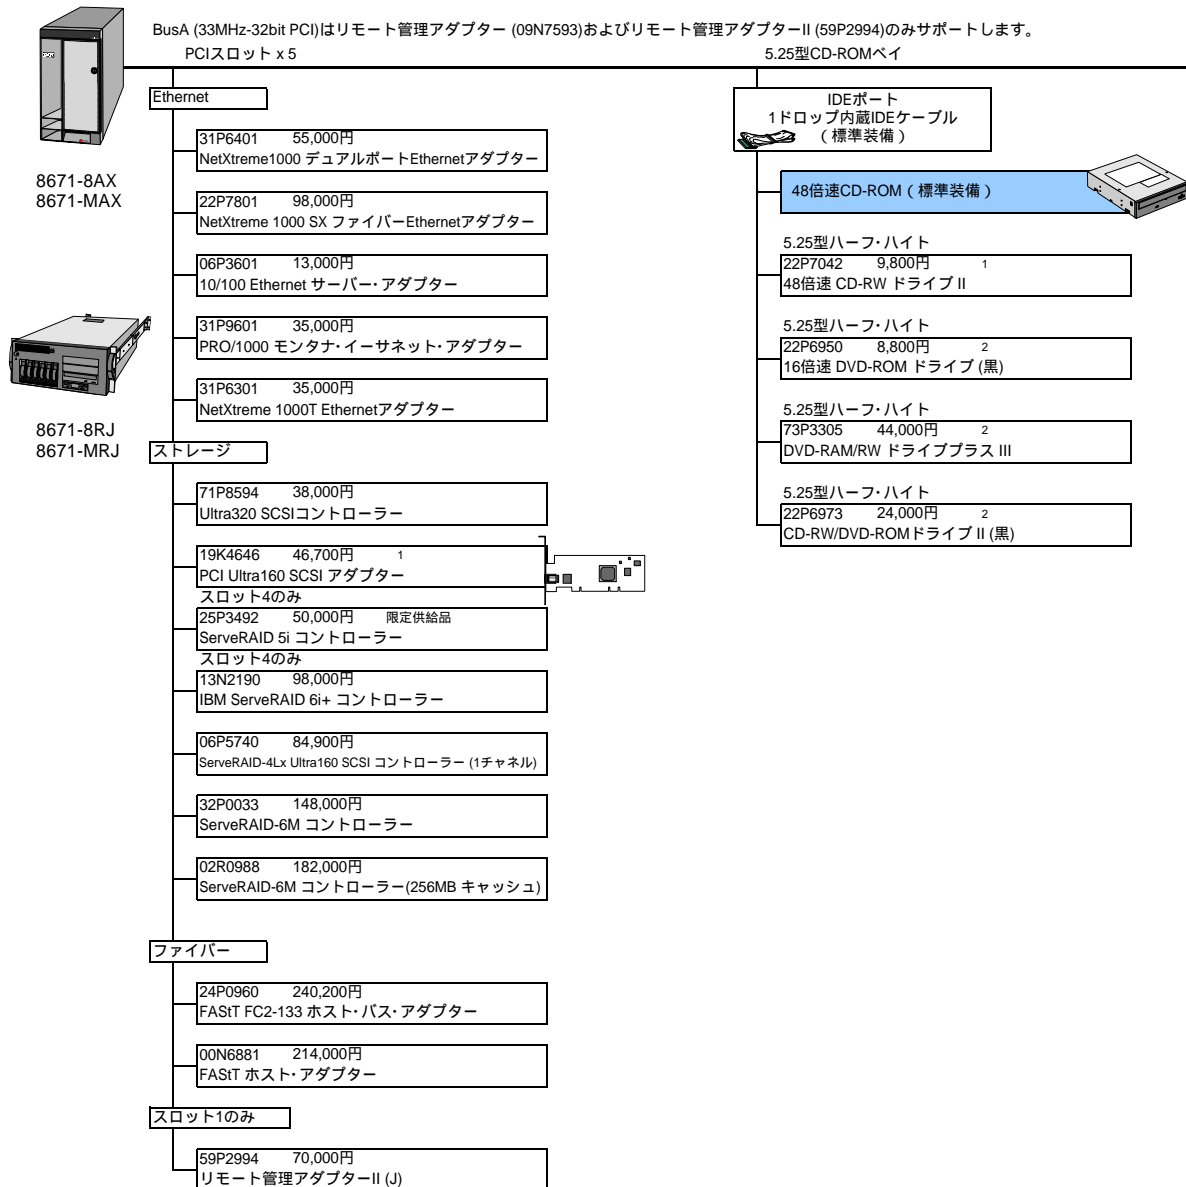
BusA (33MHz-32bit PCI)はリモート管理アダプター (09N7593)およびリモート管理アダプターII (59P2994)のみサポートします。

PCIスロット x 5

5.25型CD-ROMベイ

8671-8AX
8671-MAX

8671-8RJ
8671-MRJ

Ethernet

31P6401 55,000円
NetXtreme1000 デュアルポートEthernetアダプター

22P7801 98,000円
NetXtreme 1000 SX ファイバーEthernetアダプター

06P3601 13,000円
10/100 Ethernet サーバー・アダプター

31P9601 35,000円
PRO/1000 モンタナ・イーサネット・アダプター

31P6301 35,000円
NetXtreme 1000T Ethernetアダプター

ストレージ

71P8594 38,000円
Ultra320 SCSIコントローラー

19K4646 46,700円 1
PCI Ultra160 SCSI アダプター

スロット4のみ
25P3492 50,000円 限定供給品
ServeRAID 5i コントローラー

スロット4のみ
13N2190 98,000円
IBM ServeRAID 6i+ コントローラー

06P5740 84,900円
ServeRAID-4Lx Ultra160 SCSI コントローラー (1チャネル)

32P0033 148,000円
ServeRAID-6M コントローラー

02R0988 182,000円
ServeRAID-6M コントローラー(256MB キャッシュ)

ファイバー

24P0960 240,200円
FAStT FC2-133 ホスト・バス・アダプター

00N6881 214,000円
FAStT ホスト・アダプター

スロット1のみ

59P2994 70,000円
リモート管理アダプターII (J)

IDEポート
1ドロップ内蔵IDEケーブル
（標準装備）

48倍速CD-ROM（標準装備）

5.25型ハーフ・ハイト
22P7042 9,800円 1
48倍速 CD-RW ドライブ II

5.25型ハーフ・ハイト
22P6950 8,800円 2
16倍速 DVD-ROM ドライブ (黒)

5.25型ハーフ・ハイト
73P3305 44,000円 2
DVD-RAM/RW ドライブプラス III

5.25型ハーフ・ハイト
22P6973 24,000円 2
CD-RW/DVD-ROMドライブ II (黒)